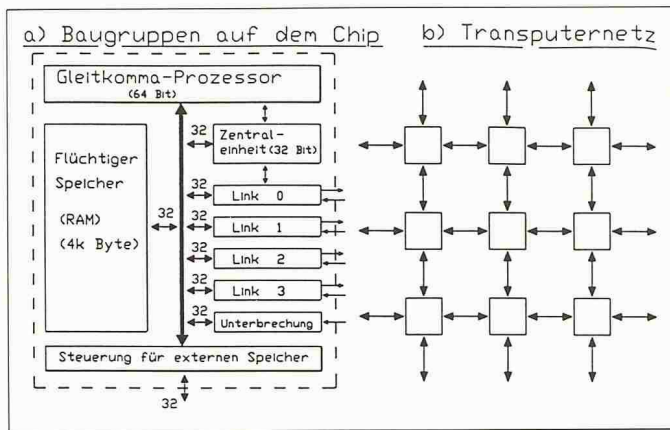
a) Baugruppen auf dem Chip

b) Transputernetz

Gleitkomma-Prozessor (64 Bit)

Zentraleinheit (32 Bit)

Flüchtiger Speicher (RAM) (4k Byte)

32

32

32

32

32

32

32

Link 0

Link 1

Link 2

Link 3

Unterbrechung

Steuerung für externen Speicher

32